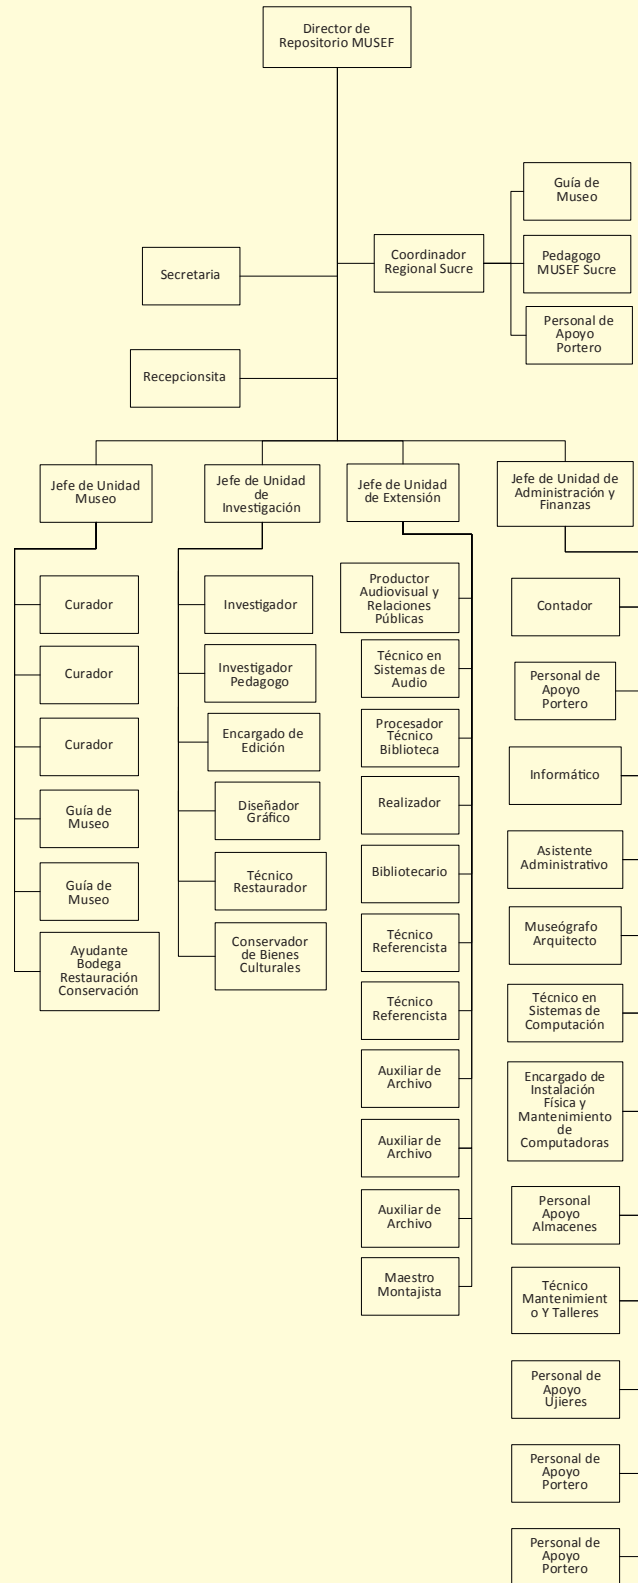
Director de Repositorio MUSEF

Secretaria

Coordinador Regional Sucre

Guía de Museo

Pedagogo MUSEF Sucre

Personal de Apoyo Portero

Recepcionsita

Jefe de Unidad Museo

Curador

Curador

Curador

Guía de Museo

Guía de Museo

Ayudante Bodega Restauración Conservación

Jefe de Unidad de Investigación

Investigador

Investigador Pedagogo

Encargado de Edición

Diseñador Gráfico

Técnico Restaurador

Conservador de Bienes Culturales

Jefe de Unidad de Extensión

Productor Audiovisual y Relaciones Públicas

Técnico en Sistemas de Audio

Procesador Técnico Biblioteca

Realizador

Bibliotecario

Técnico Referencista

Técnico Referencista

Auxiliar de Archivo

Auxiliar de Archivo

Auxiliar de Archivo

Maestro Montajista

Jefe de Unidad de Administración y Finanzas

Contador

Personal de Apoyo Portero

Informático

Asistente Administrativo

Museógrafo Arquitecto

Técnico en Sistemas de Computación

Encargado de Instalación Física y Mantenimiento de Computadoras

Personal Apoyo Almacenes

Técnico Mantenimient o Y Talleres

Personal de Apoyo Ujieres

Personal de Apoyo Portero

Personal de Apoyo Portero